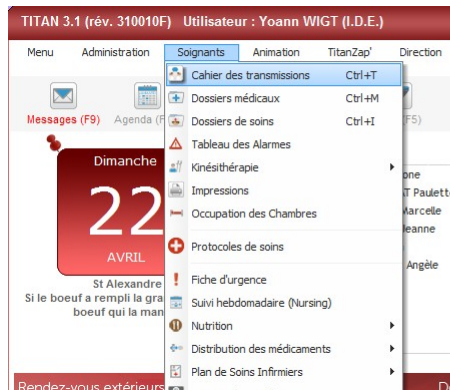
TITAN 3.1 (rév. 310010F) Utilisateur : Yoann WIGT (I.D.E.)

Menu Administration Soignants Animation TitanZap' Direction

Messages (F9) Agenda (F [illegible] (F5)

Dimanche
22
AVRIL

St Alexandre
Si le boeuf a rempli la gra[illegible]
boeuf qui la man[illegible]

Cahier des transmissions Ctrl+T
Dossiers médicaux Ctrl+M
Dossiers de soins Ctrl+I
Tableau des Alarmes
Kinésithérapie
Impressions
Occupation des Chambres
Protocoles de soins
Fiche d'urgence
Suivi hebdomadaire (Nursing)
Nutrition
Distribution des médicaments
Plan de Soins Infirmiers

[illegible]one
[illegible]T Paulett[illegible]
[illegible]Marcelle
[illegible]eanne
Angèle

Rendez-vous extérieurs